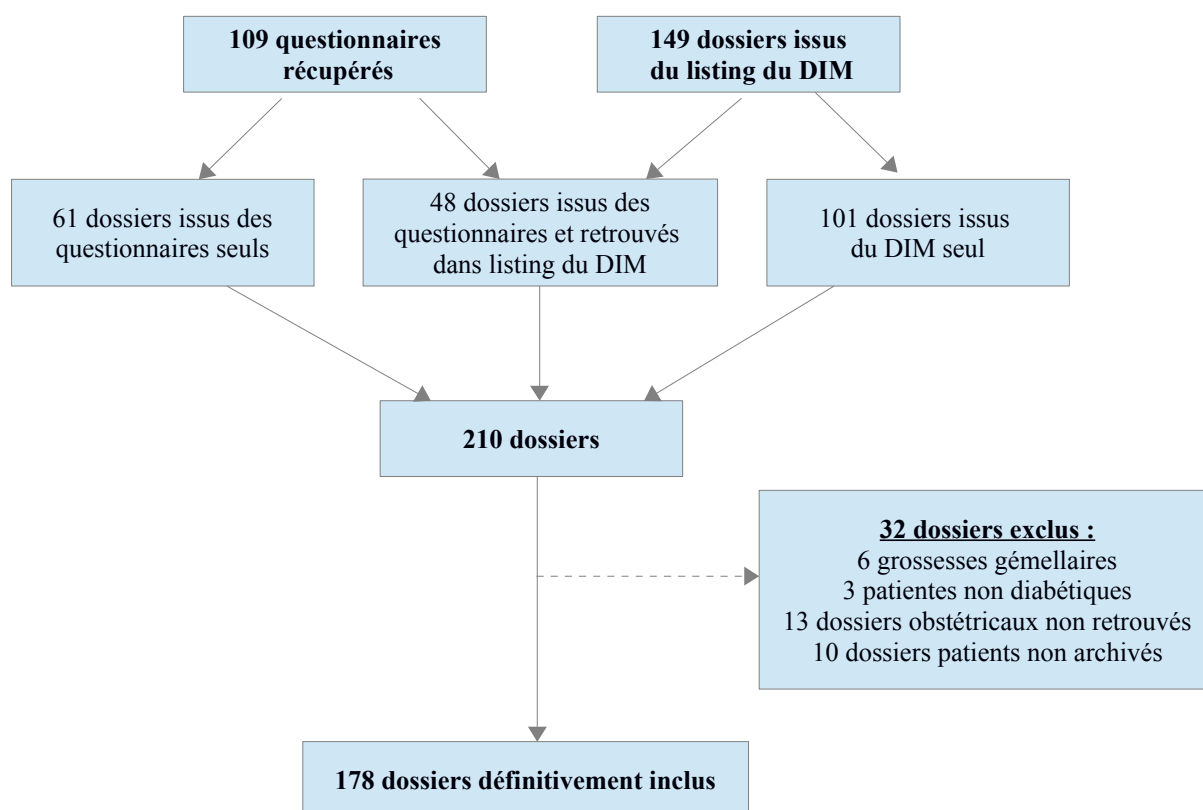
109 questionnaires récupérés

149 dossiers issus du listing du DIM

61 dossiers issus des questionnaires seuls

48 dossiers issus des questionnaires et retrouvés dans listing du DIM

101 dossiers issus du DIM seul

210 dossiers

32 dossiers exclus :
6 grossesses gémellaires
3 patientes non diabétiques
13 dossiers obstétricaux non retrouvés
10 dossiers patients non archivés

178 dossiers définitivement inclus